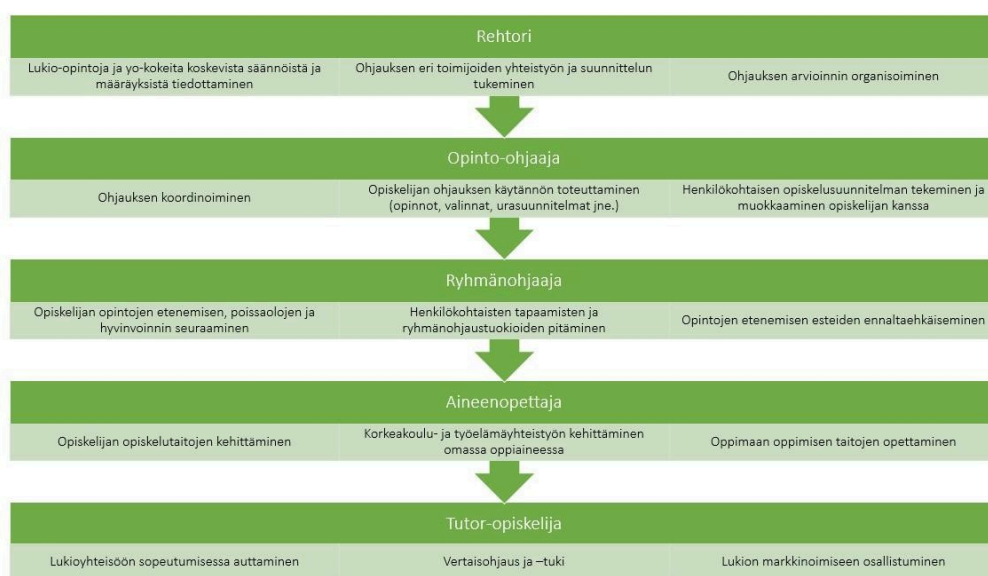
Rehtori

Lukio-opintoja ja yo-kokeita koskevista säännöistä ja määräyksistä tiedottaminen

Ohjauksen eri toimijoiden yhteistyön ja suunnittelun tukeminen

Ohjauksen arvioinnin organisoiminen

Opinto-ohjaaja

Ohjauksen koordinoiminen

Opiskelijan ohjauksen käytännön toteuttaminen (opinnot, valinnat, urasuunnitelmat jne.)

Henkilökohtaisen opiskelusuunnitelman tekeminen ja muokkaaminen opiskelijan kanssa

Ryhmänohjaaja

Opiskelijan opintojen etenemisen, poissaolojen ja hyvinvoinnin seuraaminen

Henkilökohtaisten tapaamisten ja ryhmänohjaustuokioiden pitäminen

Opintojen etenemisen esteiden ennaltaehkäiseminen

Aineenopettaja

Opiskelijan opiskelutaitojen kehittäminen

Korkeakoulu- ja työelämäyhteistyön kehittäminen omassa oppiaineessa

Oppimaan oppimisen taitojen opettaminen

Tutor-opiskelija

Lukioyhteisöön sopeutumisessa auttaminen

Vertaisohjaus ja –tuki

Lukion markkinoimiseen osallistuminen